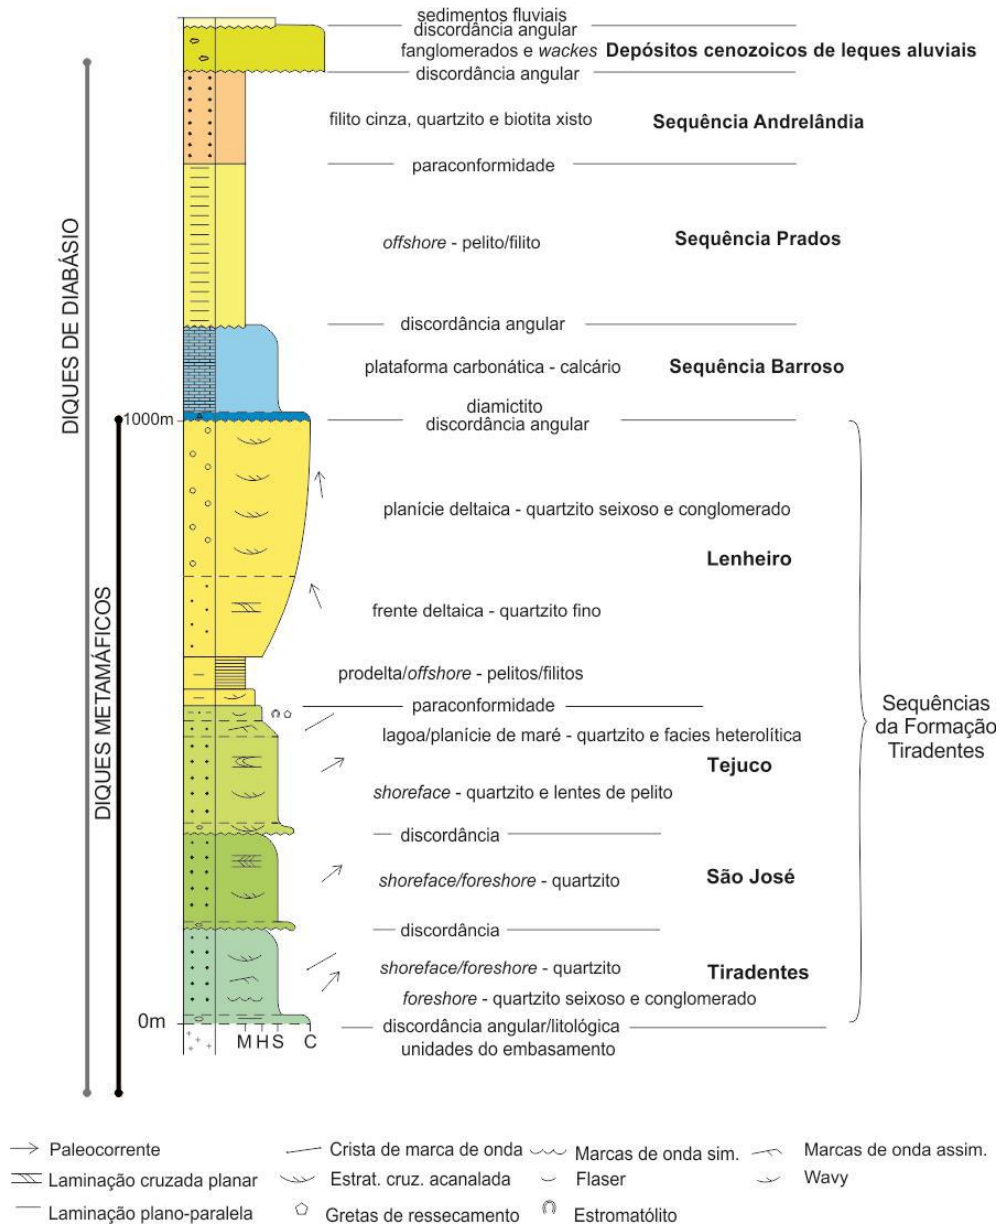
DIQUES DE DIABÁSIO

DIQUES METAMÁFICOS

sedimentos fluviais
discordância angular
fanglomerados e *wackes* **Depósitos cenozoicos de leques aluviais**
discordância angular

filito cinza, quartzito e biotita xisto **Sequência Andrelândia**

paraconformidade

*offshore* - pelito/filito **Sequência Prados**

discordância angular

plataforma carbonática - calcário **Sequência Barroso**

1000m

diamictito
discordância angular

planície deltaica - quartzito seixoso e conglomerado

**Lenheiro**

frente deltaica - quartzito fino

prodelta/*offshore* - pelitos/filitos

paraconformidade

lagoa/planície de maré - quartzito e facies heterolítica

**Tejuco**

*shoreface* - quartzito e lentes de pelito

discordância

*shoreface/foreshore* - quartzito **São José**

discordância

*shoreface/foreshore* - quartzito **Tiradentes**

*foreshore* - quartzito seixoso e conglomerado

0m

discordância angular/litológica
unidades do embasamento

M H S C

Sequências da Formação Tiradentes

Paleocorrente
Laminação cruzada planar
Laminação plano-paralela
Crista de marca de onda
Estrat. cruz. acanalada
Gretas de ressecamento
Marcas de onda sim.
Flaser
Estromatólito
Marcas de onda assim.
Wavy